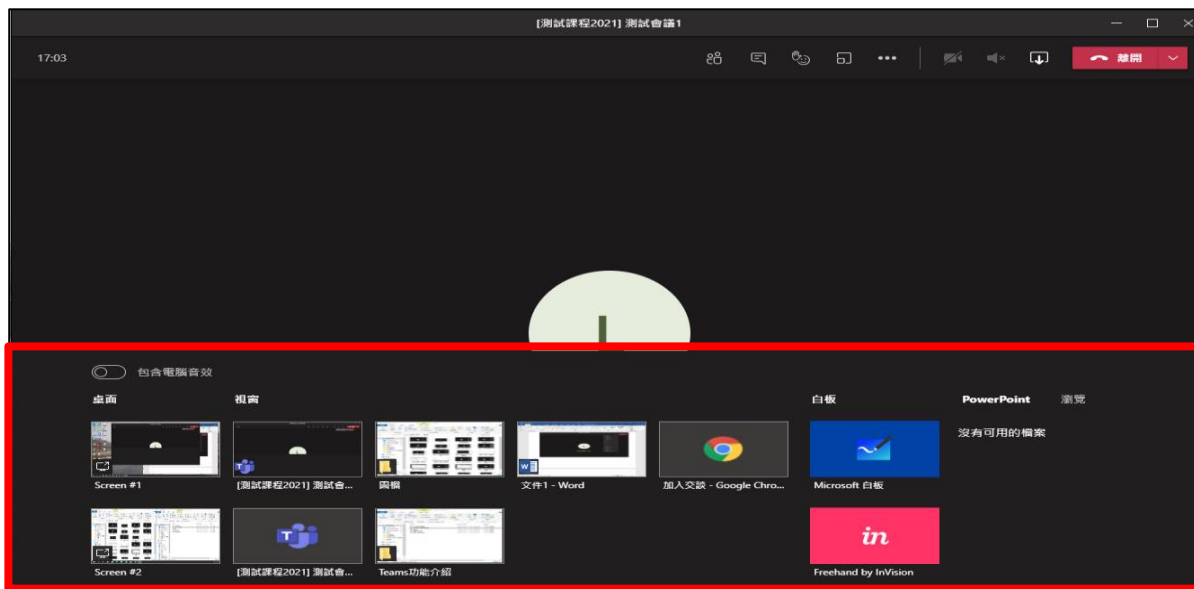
[測試課程2021] 測試會議1

17:03

離開

包含電腦音效

桌面

視窗

白板

PowerPoint

瀏覽

沒有可用的檔案

Screen #1

[測試課程2021] 測試會...

圖檔

文件1 - Word

加入交談 - Google Chro...

Microsoft 白板

Screen #2

[測試課程2021] 測試會...

Teams功能介紹

in

Freehand by InVision